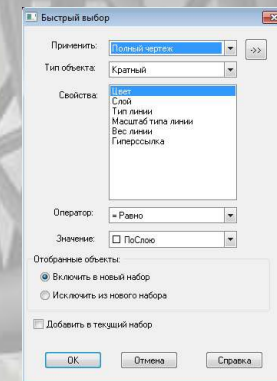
Быстрый выбор

Применить: Полный чертеж >>

Тип объекта: Кратный

Свойства:
Цвет
Слой
Тип линии
Масштаб типа линии
Вес линии
Гиперссылка

Оператор: = Равно

Значение: ПоСлою

Отобранные объекты:
Включить в новый набор
Исключить из нового набора

Добавить в текущий набор

OK Отмена Справка